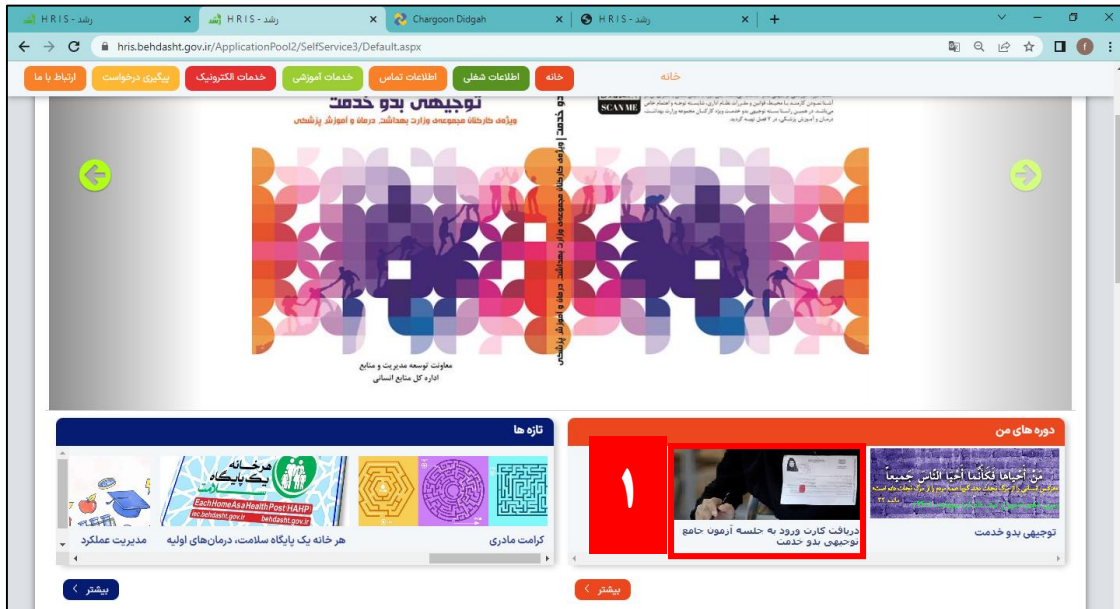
HRIS - رشد
HRIS - رشد
Chargoon Didgah
HRIS - رشد
+
hris.behdasht.gov.ir/ApplicationPool2/SelfService3/Default.aspx
f

خانه
خانه
اطلاعات شغلی
اطلاعات تماس
خدمات آموزشی
خدمات الکترونیک
پیگیری درخواست
ارتباط با ما

توجیهی بدو خدمت
ویژه کارکنان مجموعه وزارت بهداشت، درمان و آموزش پزشکی
SCAN ME
توجیهی بدو خدمت | ویژه کارکنان مجموعه وزارت بهداشت، درمان و آموزش پزشکی
معاونت توسعه مدیریت و منابع
اداره کل منابع انسانی

دوره های من
توجیهی بدو خدمت
۱
دریافت کارت ورود به جلسه آزمون جامع توجیهی بدو خدمت
بیشتر

تازه ها
کرامت مادری
هر خانه یک پایگاه سلامت، درمان‌های اولیه
هر خانه یک پایگاه سلامت
EachHomeAsaHealthPost HAHP
behdasht.gov.ir
مدیریت عملکرد
بیشتر